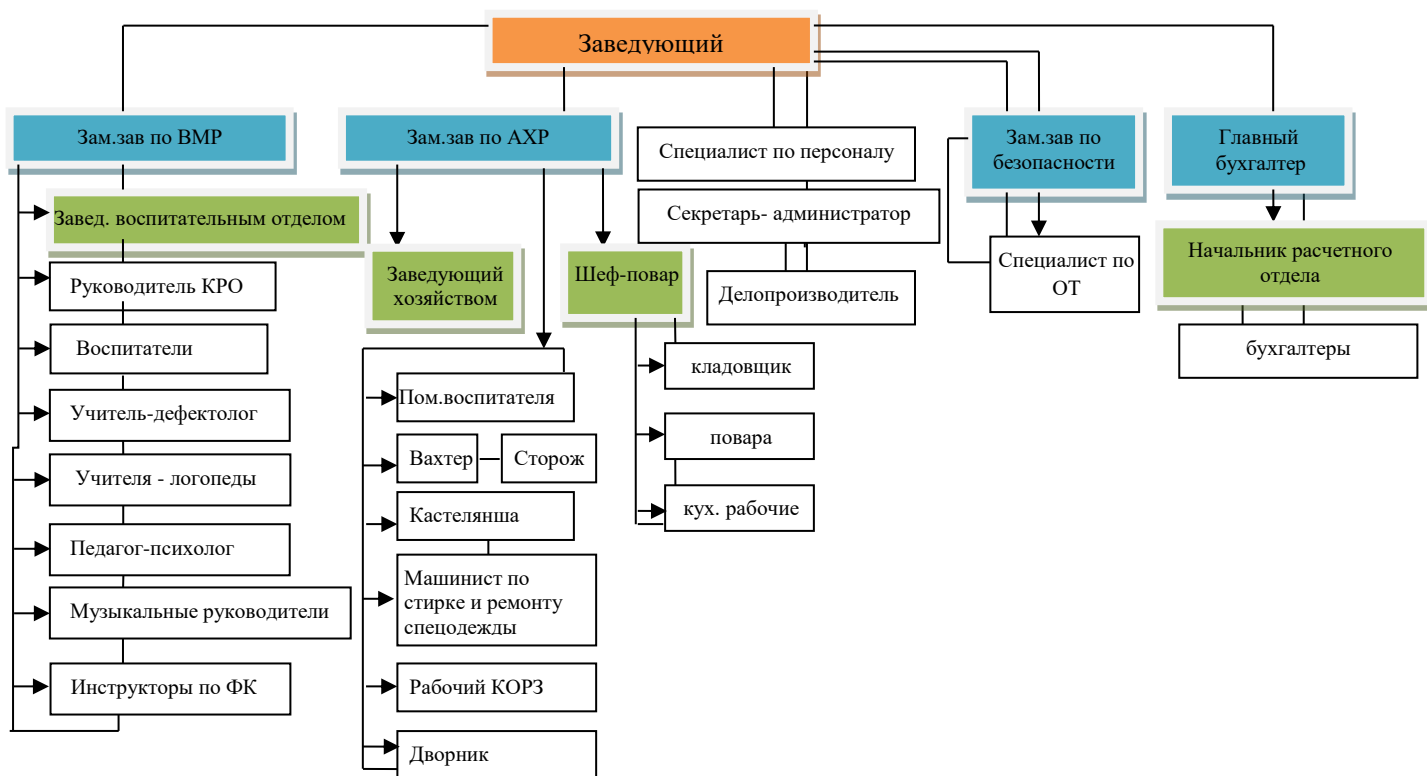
Заведующий

Зам.зав по ВМР

Завед. воспитательным отделом

Руководитель КРО

Воспитатели

Учитель-дефектолог

Учителя - логопеды

Педагог-психолог

Музыкальные руководители

Инструкторы по ФК

Зам.зав по АХР

Заведующий хозяйством

Пом.воспитателя

Вахтер

Сторож

Кастелянша

Машинист по стирке и ремонту спецодежды

Рабочий КОРЗ

Дворник

Шеф-повар

кладовщик

повара

кух. рабочие

Специалист по персоналу

Секретарь- администратор

Делопроизводитель

Зам.зав по безопасности

Специалист по ОТ

Главный бухгалтер

Начальник расчетного отдела

бухгалтеры